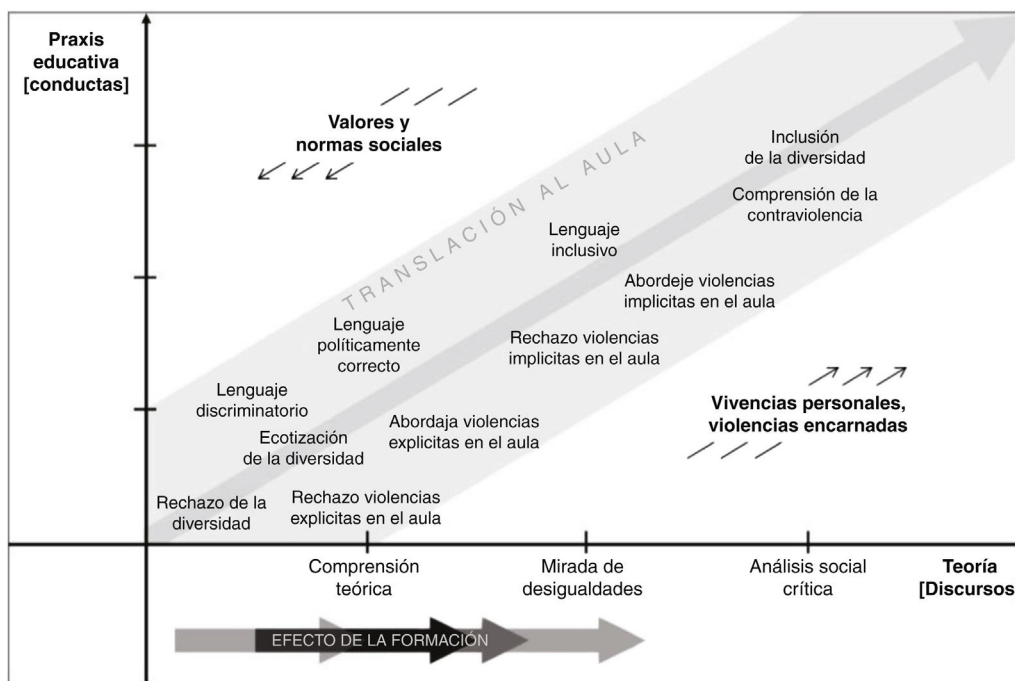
Praxis educativa [conductas]

Valores y normas sociales

TRANSLACIÓN AL AULA

Inclusión de la diversidad

Comprensión de la contraviolencia

Lenguaje inclusivo

Abordeje violencias implicitas en el aula

Lenguaje políticamente correcto

Rechazo violencias implicitas en el aula

Lenguaje discriminatorio

Vivencias personales, violencias encarnadas

Abordaja violencias explicitas en el aula

Ecotización de la diversidad

Rechazo de la diversidad

Rechazo violencias explicitas en el aula

Comprensión teórica

Mirada de desigualdades

Análisis social crítica

Teoría [Discursos

EFECTO DE LA FORMACIÓN